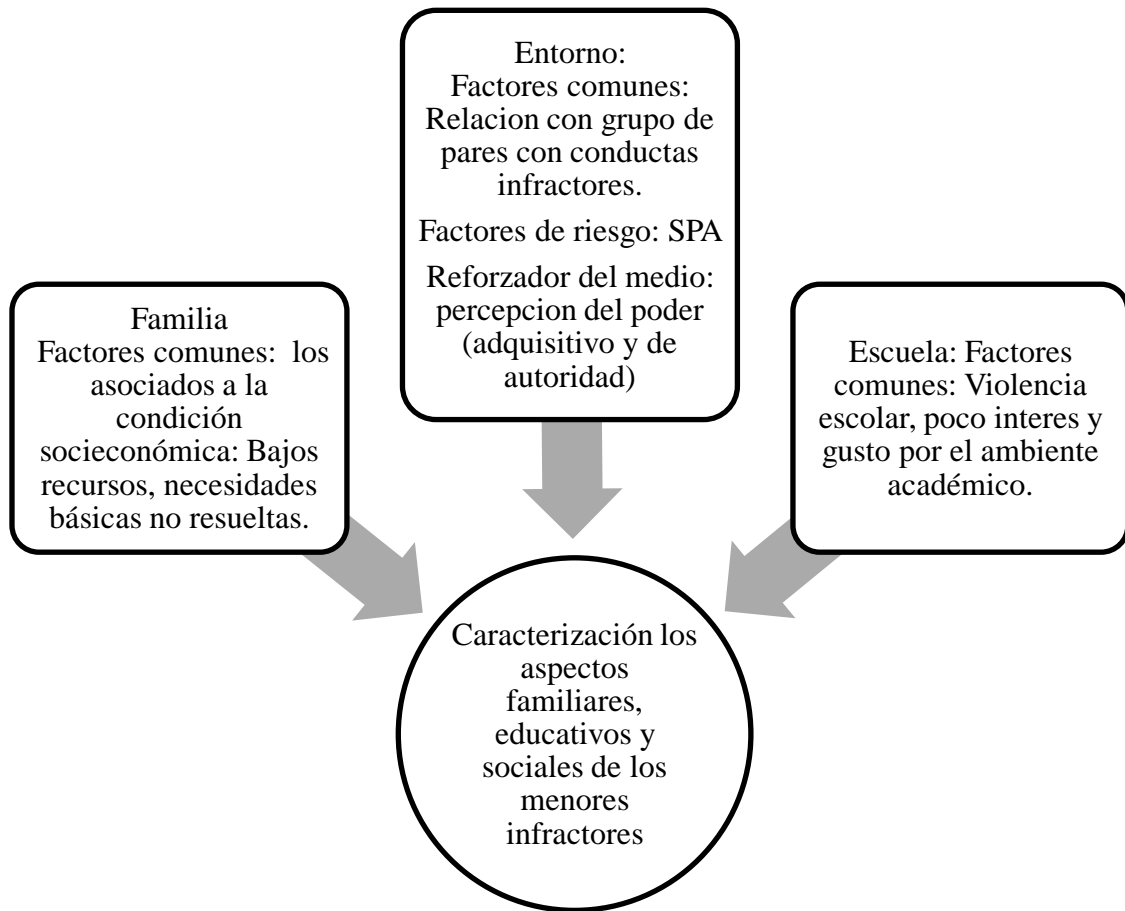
Entorno:
Factores comunes: Relacion con grupo de pares con conductas infractores.

Factores de riesgo: SPA

Reforzador del medio: percepcion del poder (adquisitivo y de autoridad)

Familia
Factores comunes: los asociados a la condición socieconómica: Bajos recursos, necesidades básicas no resueltas.

Escuela: Factores comunes: Violencia escolar, poco interes y gusto por el ambiente académico.

Caracterización los aspectos familiares, educativos y sociales de los menores infractores